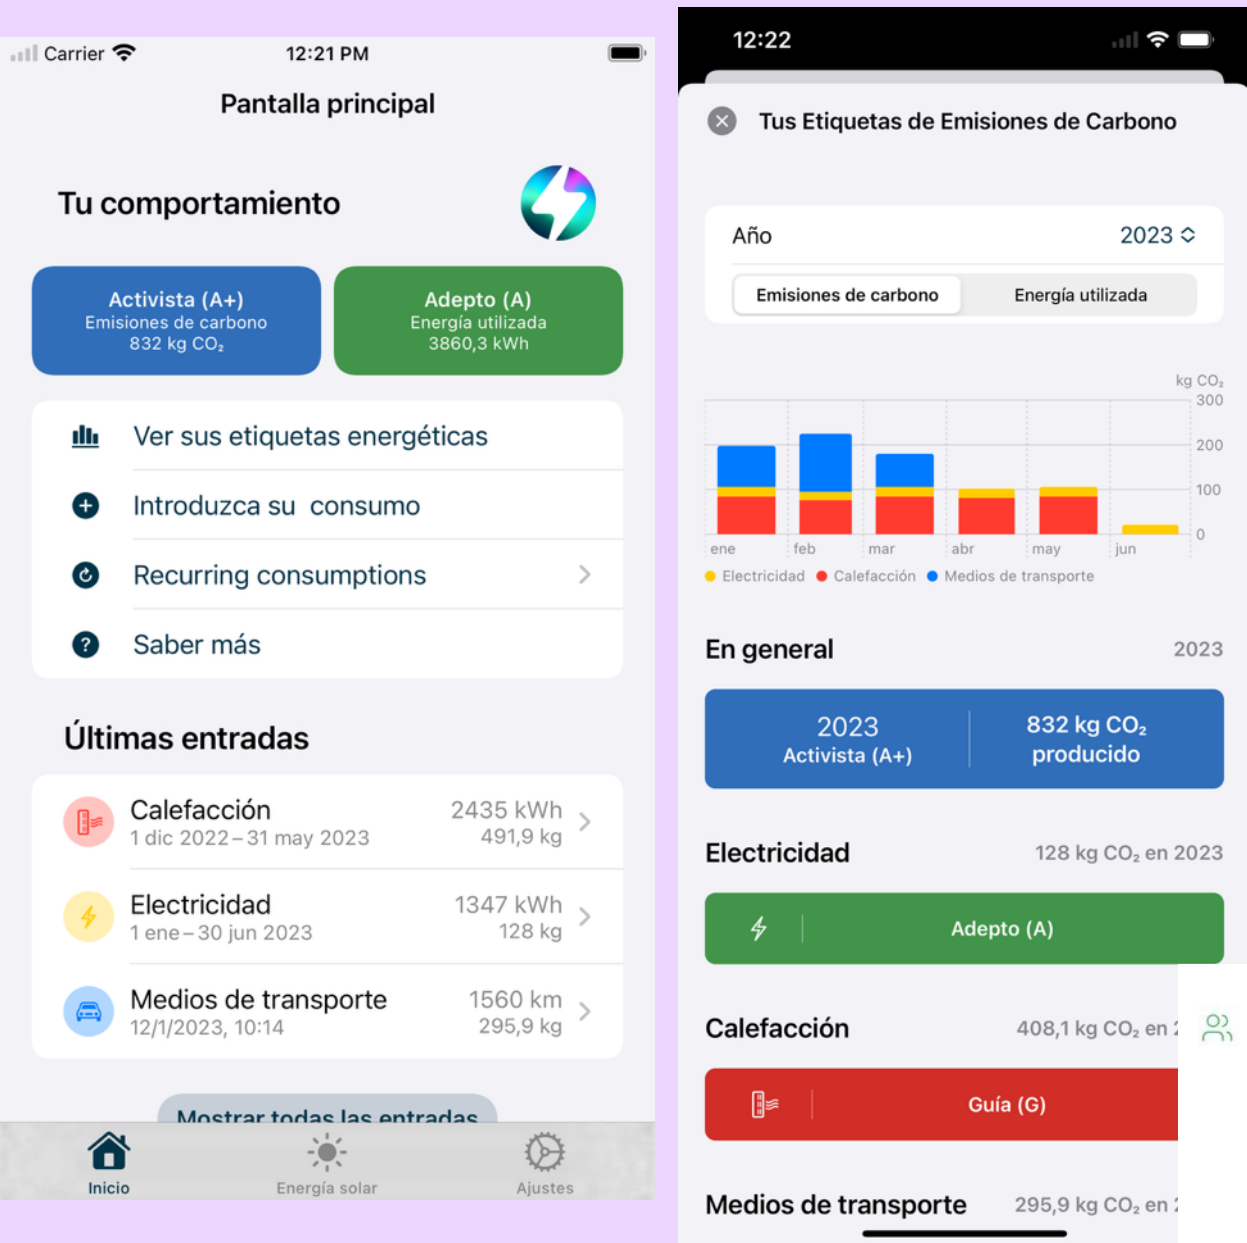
Carrier 12:21 PM

Pantalla principal

Tu comportamiento

Activista (A+)
Emisiones de carbono
832 kg $CO_2$

Adepto (A)
Energía utilizada
3860,3 kWh

Ver sus etiquetas energéticas

Introduzca su consumo

Recurring consumptions

Saber más

Últimas entradas

Calefacción
1 dic 2022 – 31 may 2023
2435 kWh
491,9 kg

Electricidad
1 ene – 30 jun 2023
1347 kWh
128 kg

Medios de transporte
12/1/2023, 10:14
1560 km
295,9 kg

Mostrar todas las entradas

Inicio
Energía solar
Ajustes

12:22

Tus Etiquetas de Emisiones de Carbono

Año
2023

Emisiones de carbono
Energía utilizada

kg $CO_2$
300
200
100
0
ene
feb
mar
abr
may
jun

Electricidad
Calefacción
Medios de transporte

En general
2023

2023
Activista (A+)

832 kg $CO_2$
producido

Electricidad
128 kg $CO_2$ en 2023

Adepto (A)

Calefacción
408,1 kg $CO_2$ en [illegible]

Guía (G)

Medios de transporte
295,9 kg $CO_2$ en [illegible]